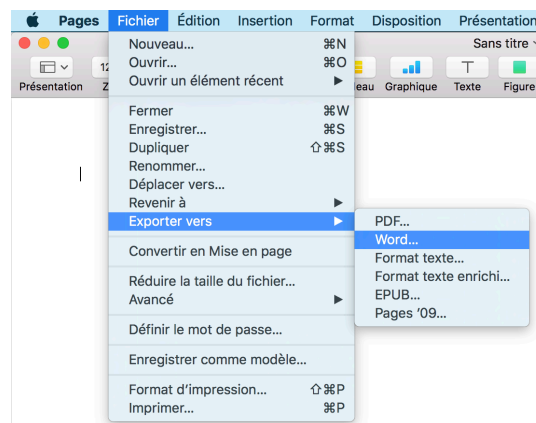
Pages Fichier Édition Insertion Format Disposition Présentation

Sans titre

Présentation 12 eau Graphique Texte Figure

Nouveau... ⌘N
Ouvrir... ⌘O
Ouvrir un élément récent ▶

Fermer ⌘W
Enregistrer... ⌘S
Dupliquer ⇧⌘S
Renommer...
Déplacer vers...
Revenir à ▶
Exporter vers ▶

Convertir en Mise en page

Réduire la taille du fichier...
Avancé ▶

Définir le mot de passe...

Enregistrer comme modèle...

Format d'impression... ⇧⌘P
Imprimer... ⌘P

PDF...
Word...
Format texte...
Format texte enrichi...
EPUB...
Pages '09...